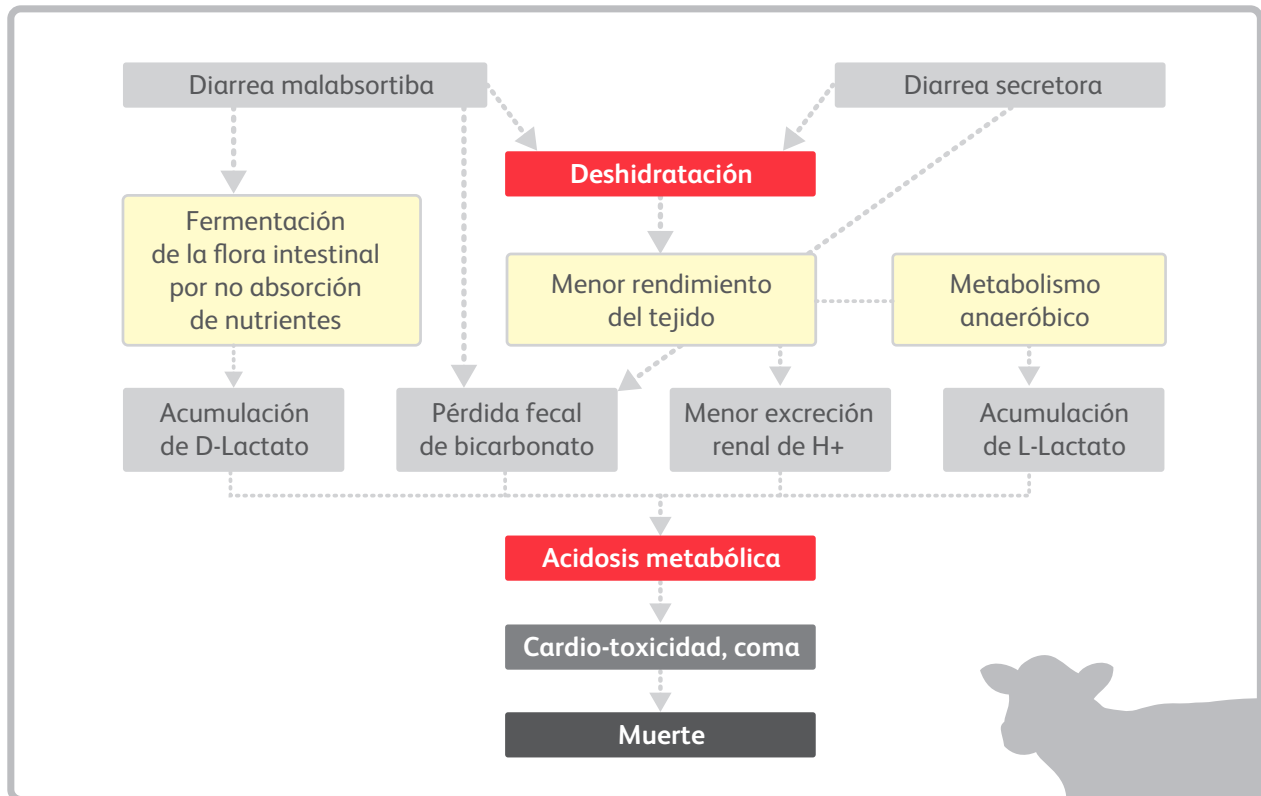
Diarrea malabsortiba

Diarrea secretora

Deshidratación

Fermentación de la flora intestinal por no absorción de nutrientes

Menor rendimiento del tejido

Metabolismo anaeróbico

Acumulación de D-Lactato

Pérdida fecal de bicarbonato

Menor excreción renal de H+

Acumulación de L-Lactato

Acidosis metabólica

Cardio-toxicidad, coma

Muerte